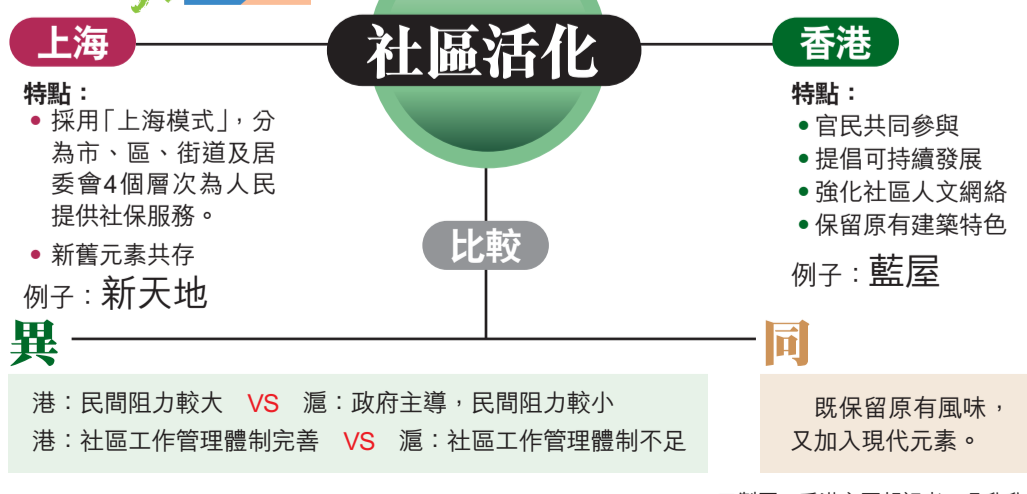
社區活化

上海

特點：
• 採用「上海模式」，分為市、區、街道及居委會4個層次為人民提供社保服務。
• 新舊元素共存
例子：新天地

香港

特點：
• 官民共同參與
• 提倡可持續發展
• 強化社區人文網絡
• 保留原有建築特色
例子：藍屋

比較

異

港：民間阻力較大 VS 滬：政府主導，民間阻力較小
港：社區工作管理體制完善 VS 滬：社區工作管理體制不足

同

既保留原有風味，又加入現代元素。

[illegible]